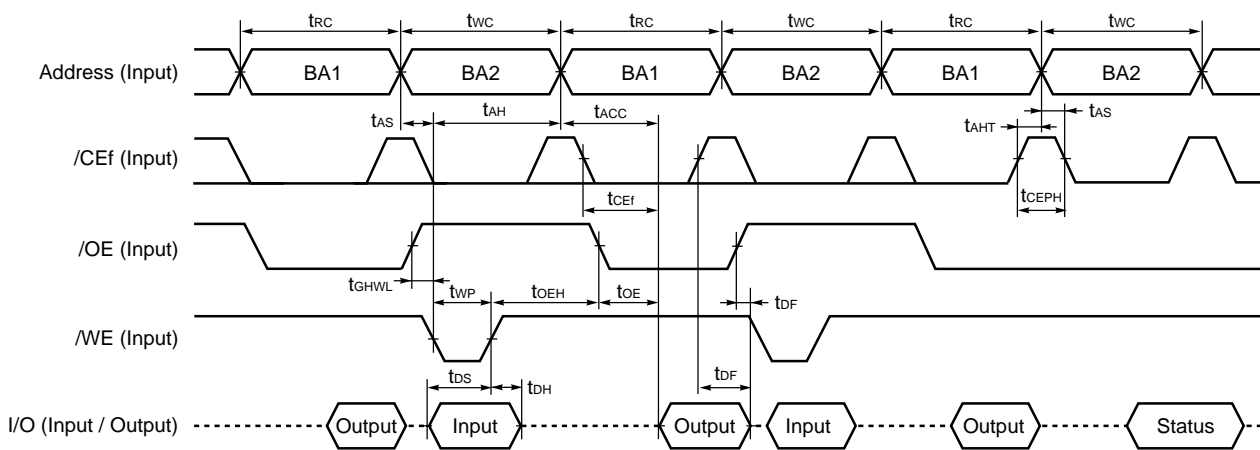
$t_{RC}$ $t_{WC}$ $t_{RC}$ $t_{WC}$ $t_{RC}$ $t_{WC}$

Address (Input)

BA1 BA2 BA1 BA2 BA1 BA2

$t_{AS}$ $t_{AH}$ $t_{ACC}$ $t_{AHT}$ $t_{AS}$

/CEf (Input)

$t_{CEf}$ $t_{CEPH}$

/OE (Input)

$t_{GHWL}$ $t_{WP}$ $t_{OEH}$ $t_{OE}$ $t_{DF}$

/WE (Input)

$t_{DS}$ $t_{DH}$ $t_{DF}$

I/O (Input / Output)

Output Input Output Input Output Status